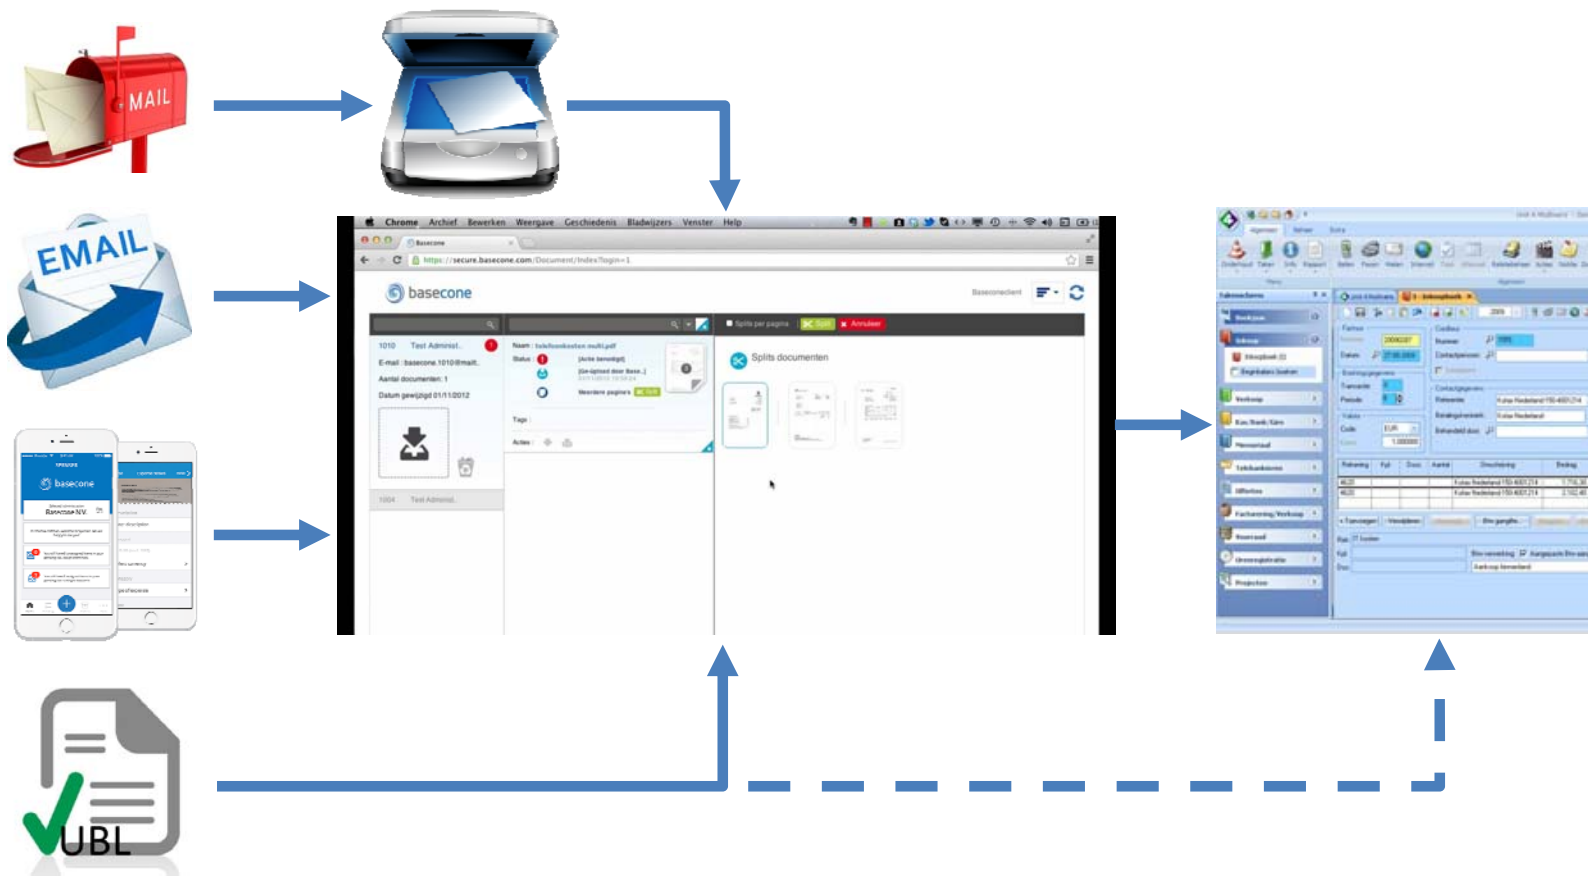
MAIL

EMAIL

Chrome Archief Bewerken Weergave Geschiedenis Bladwijzers Venster Help

Basecone

https://secure.basecone.com/Document/Index?login=1

basecone

Baseconeclient

1010 Test Administ..

E-mail : basecone.1010@mail..

Aantal documenten: 1

Datum gewijzigd 01/11/2012

1004 Test Administ..

Naam : telefoonkosten multi.pdf

Status

Tags

Acties

Splits per pagina

Splits documenten

basecone

UBL